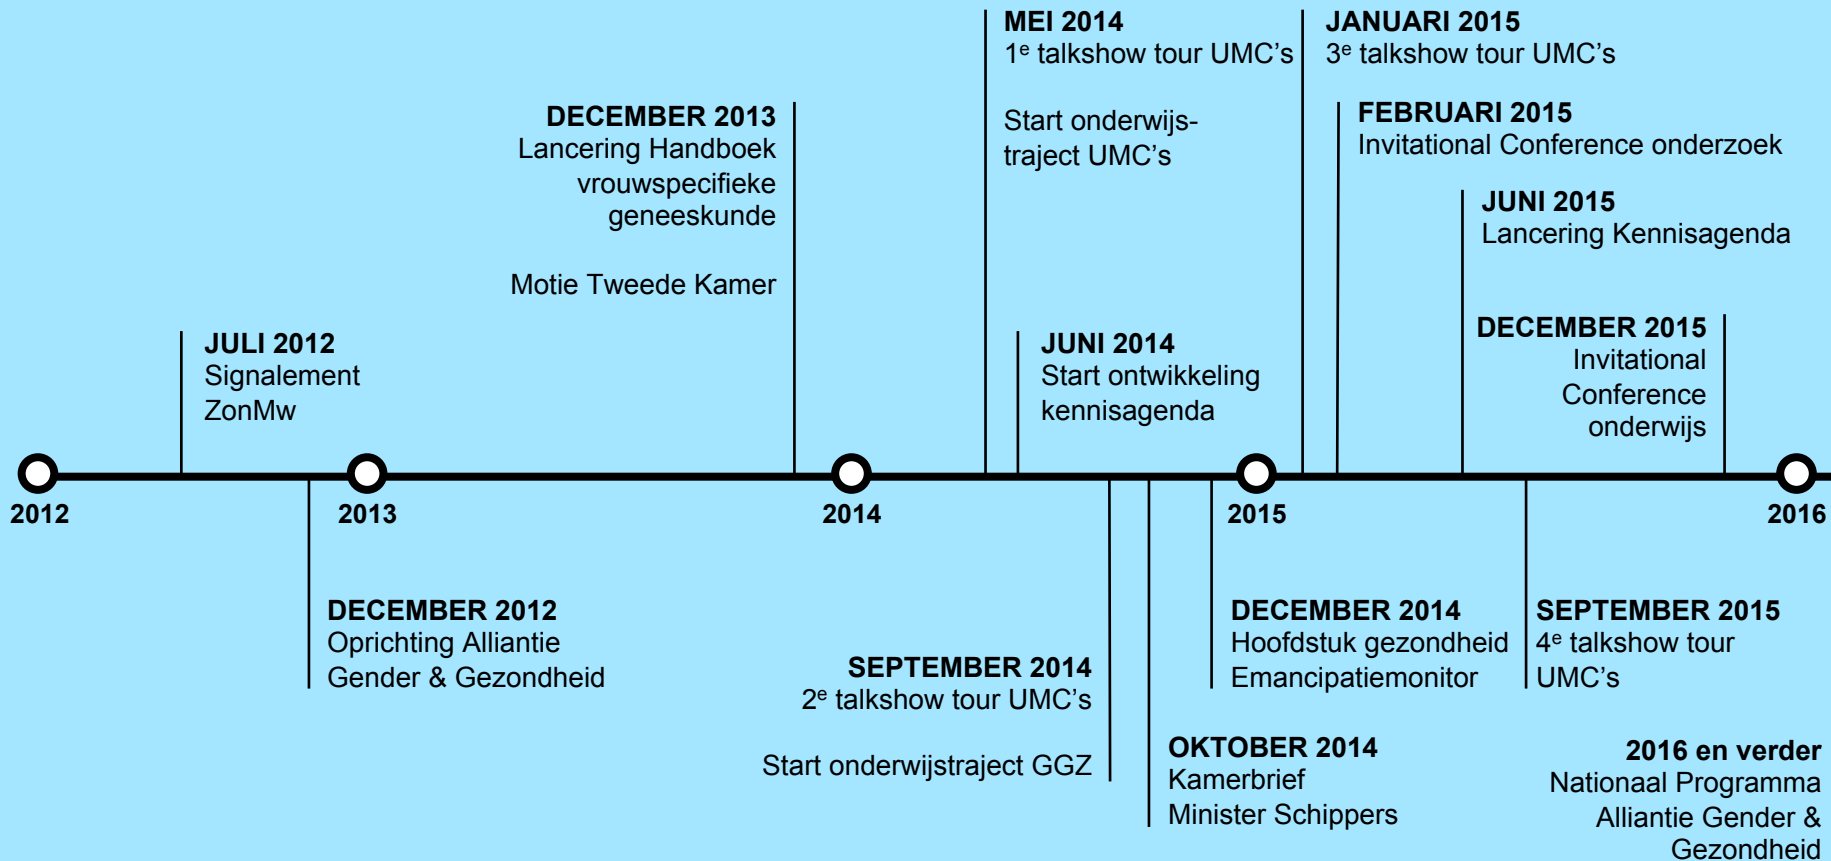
MEI 2014
1$^e$ talkshow tour UMC's

Start onderwijstraject UMC's

JANUARI 2015
3$^e$ talkshow tour UMC's

FEBRUARI 2015
Invitational Conference onderzoek

JUNI 2015
Lancering Kennisagenda

DECEMBER 2013
Lancering Handboek vrouwspecifieke geneeskunde

Motie Tweede Kamer

JULI 2012
Signalement ZonMw

JUNI 2014
Start ontwikkeling kennisagenda

DECEMBER 2015
Invitational Conference onderwijs

2012

2013

2014

2015

2016

DECEMBER 2012
Oprichting Alliantie Gender & Gezondheid

SEPTEMBER 2014
2$^e$ talkshow tour UMC's

Start onderwijstraject GGZ

DECEMBER 2014
Hoofdstuk gezondheid Emancipatiemonitor

OKTOBER 2014
Kamerbrief Minister Schippers

SEPTEMBER 2015
4$^e$ talkshow tour UMC's

2016 en verder
Nationaal Programma Alliantie Gender & Gezondheid